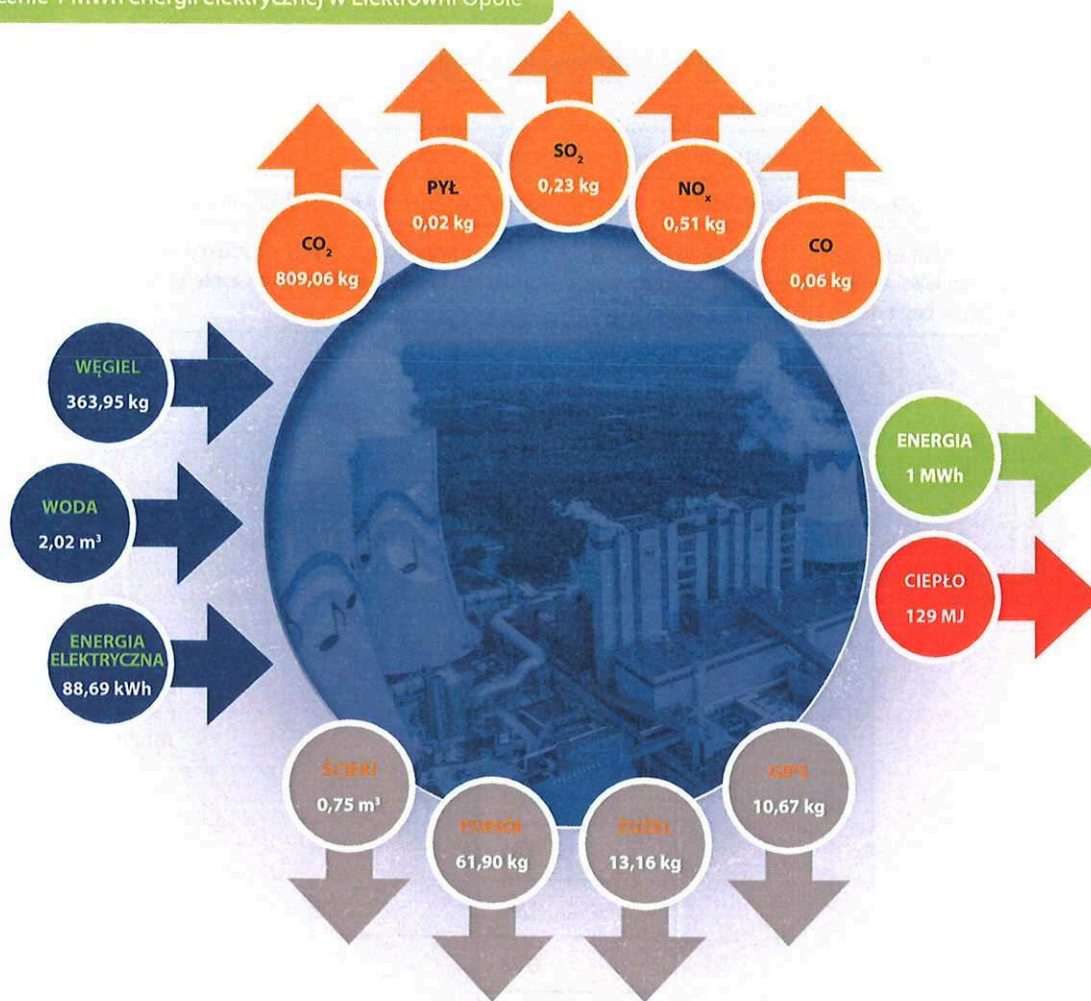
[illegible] 1 MWh energii elektrycznej w Elektrowni Opole

$CO_2$
809,06 kg

PYŁ
0,02 kg

$SO_2$
0,23 kg

$NO_x$
0,51 kg

CO
0,06 kg

WĘGIEL
363,95 kg

WODA
2,02 m³

ENERGIA ELEKTRYCZNA
88,69 kWh

ENERGIA
1 MWh

CIEPŁO
129 MJ

ŚCIEKI
0,75 m³

POPIÓŁ
61,90 kg

ŻUŻEL
13,16 kg

GIPS
10,67 kg